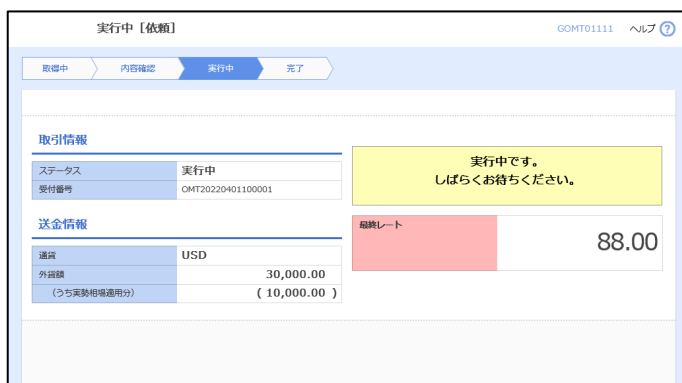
実行中［依頼］

GOMT01111 ヘルプ ?

取得中 内容確認 実行中 完了

取引情報

| ステータス | 実行中 |
|---|---|
| 受付番号 | OMT20220401100001 |

実行中です。
しばらくお待ちください。

送金情報

| 通貨 | USD |
|---|---|
| 外貨額 | 30,000.00 |
| （うち実勢相場適用分） | ( 10,000.00 ) |

最終レート

88.00